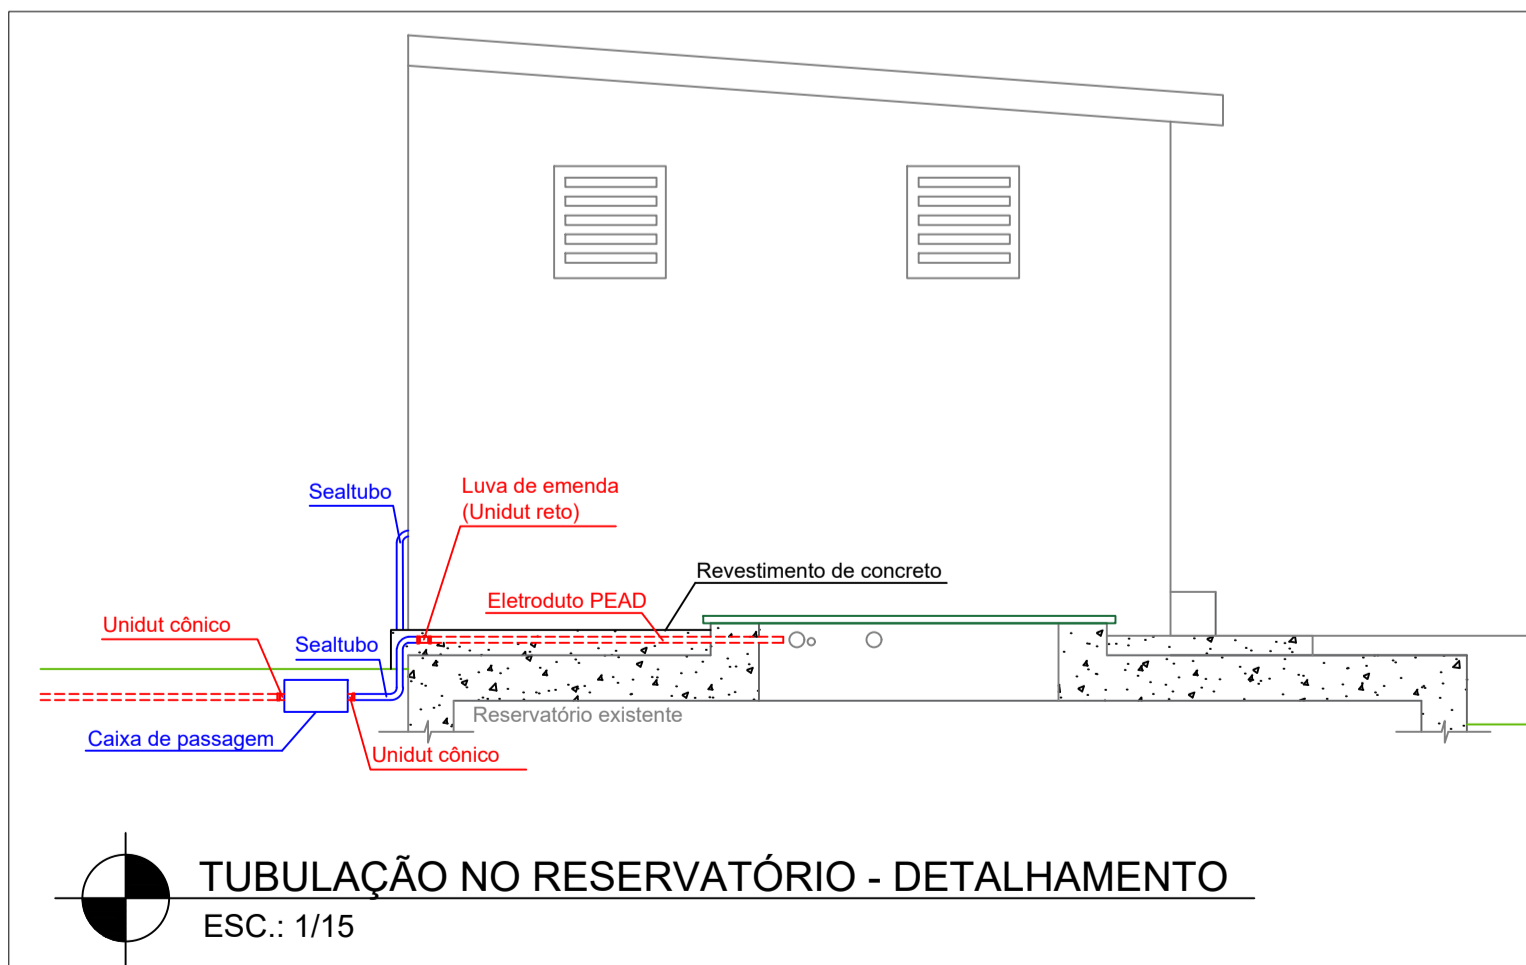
Sealtubo

Luva de emenda
(Unidut reto)

Revestimento de concreto

Eletroduto PEAD

Unidut cônico

Sealtubo

Caixa de passagem

Reservatório existente

Unidut cônico

TUBULAÇÃO NO RESERVATÓRIO - DETALHAMENTO
ESC.: 1/15